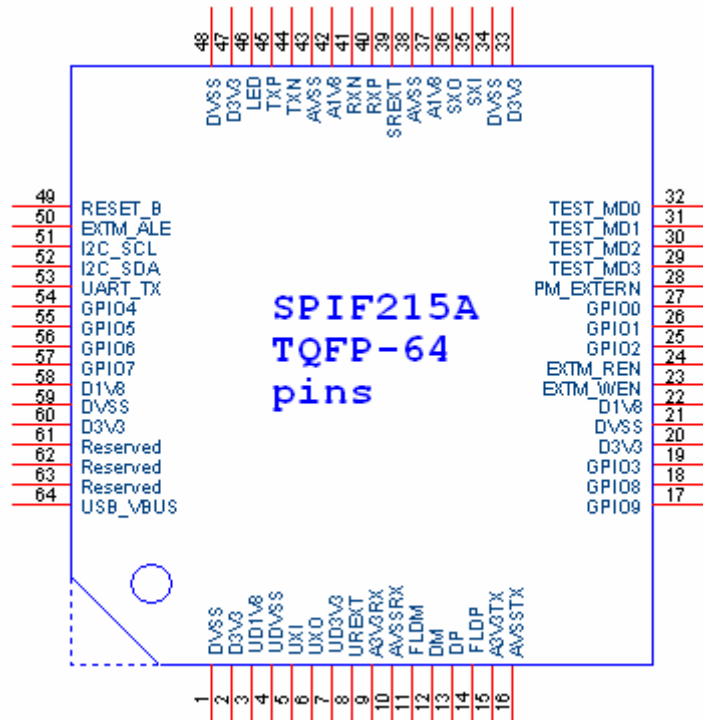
48 DVSS
47 D3V3
46 LED
45 TXP
44 TXN
43 AVSS
42 A1V8
41 RXN
40 RXP
39 SREXT
38 AVSS
37 A1V8
36 SXO
35 SXI
34 DVSS
33 D3V3

49 RESET_B
50 EXTM_ALE
51 I2C_SCL
52 I2C_SDA
53 UART_TX
54 GPIO4
55 GPIO5
56 GPIO6
57 GPIO7
58 D1V8
59 DVSS
60 D3V3
61 Reserved
62 Reserved
63 Reserved
64 USB_VBUS

SPIF215A
TQFP-64
pins

TEST_MD0 32
TEST_MD1 31
TEST_MD2 30
TEST_MD3 29
PM_EXTERN 28
GPIO0 27
GPIO1 26
GPIO2 25
EXTM_REN 24
EXTM_WEN 23
D1V8 22
DVSS 21
D3V3 20
GPIO3 19
GPIO8 18
GPIO9 17

DVSS 1
D3V3 2
UD1V8 3
UDVSS 4
UXI 5
UXO 6
UD3V3 7
UREXT 8
A3V3RX 9
AVSSRX 10
FLDM 11
DM 12
DP 13
FLDP 14
A3V3TX 15
AVSSTX 16